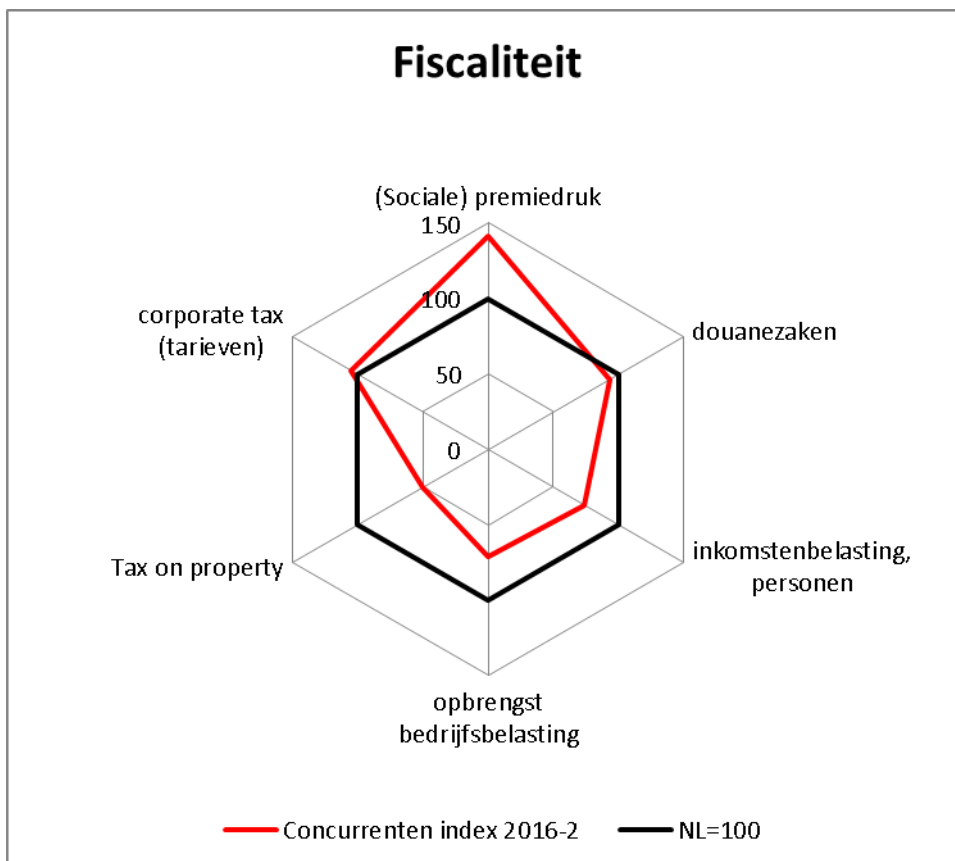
Fiscaliteit

(Sociale) premiedruk

150

100

50

0

douanezaken

inkomstenbelasting, personen

opbrengst bedrijfsbelasting

Tax on property

corporate tax (tarieven)

Concurrenten index 2016-2

NL=100